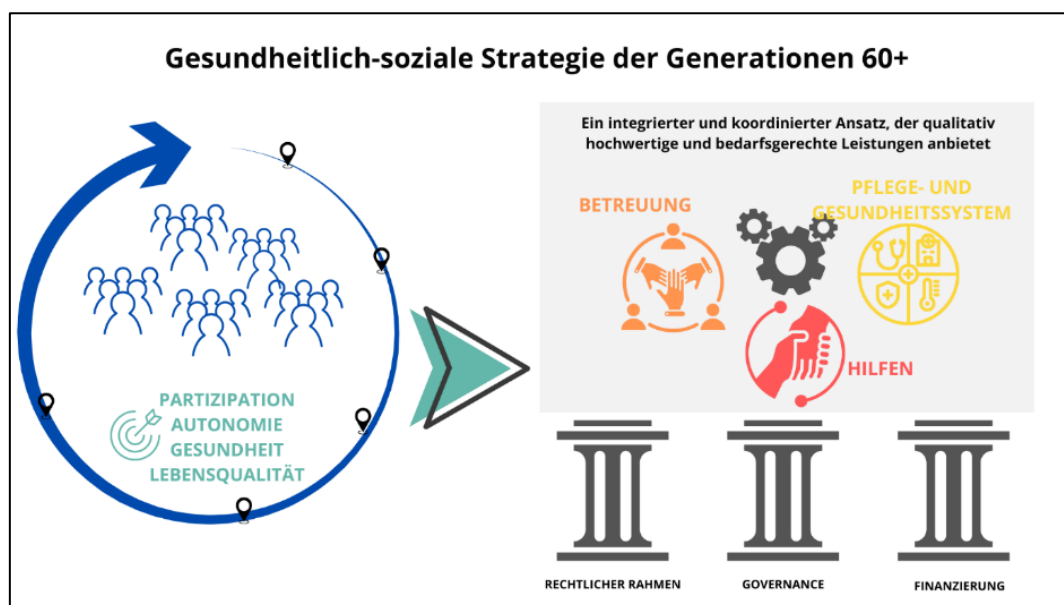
Gesundheitlich-soziale Strategie der Generationen 60+

PARTIZIPATION
AUTONOMIE
GESUNDHEIT
LEBENSQUALITÄT

Ein integrierter und koordinierter Ansatz, der qualitativ hochwertige und bedarfsgerechte Leistungen anbietet

BETREUUNG

PFLEGE- UND GESUNDHEITSSYSTEM

HILFEN

RECHTLICHER RAHMEN

GOVERNANCE

FINANZIERUNG